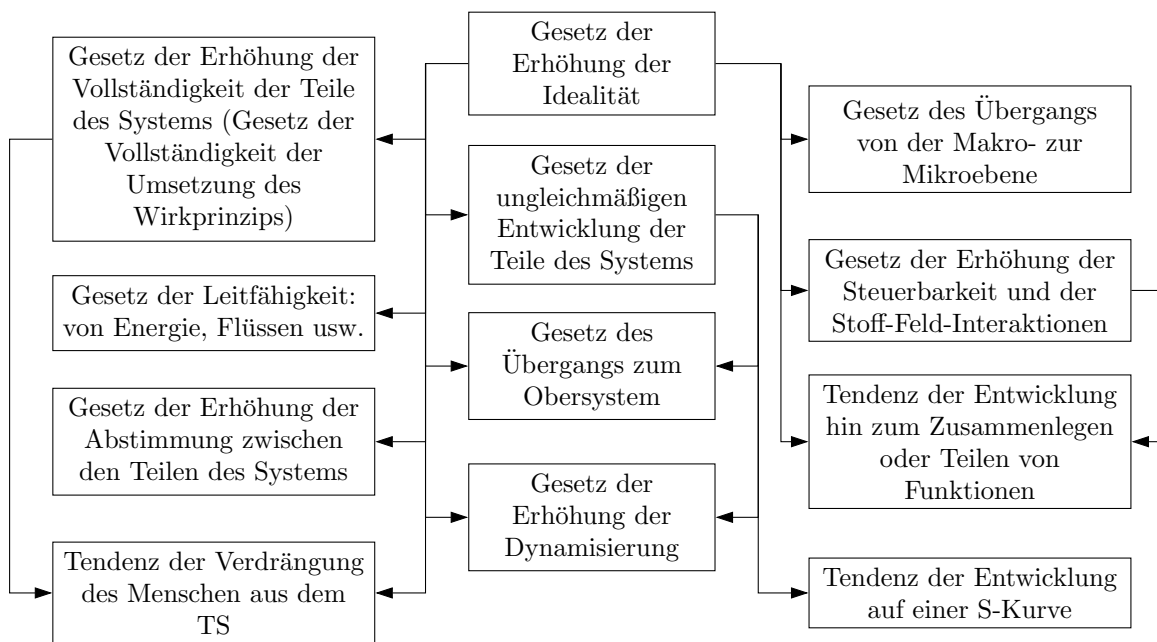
Gesetz der Erhöhung der Vollständigkeit der Teile des Systems (Gesetz der Vollständigkeit der Umsetzung des Wirkprinzips)

Gesetz der Leitfähigkeit: von Energie, Flüssen usw.

Gesetz der Erhöhung der Abstimmung zwischen den Teilen des Systems

Tendenz der Verdrängung des Menschen aus dem TS

Gesetz der Erhöhung der Idealität

Gesetz der ungleichmäßigen Entwicklung der Teile des Systems

Gesetz des Übergangs zum Obersystem

Gesetz der Erhöhung der Dynamisierung

Gesetz des Übergangs von der Makro- zur Mikroebene

Gesetz der Erhöhung der Steuerbarkeit und der Stoff-Feld-Interaktionen

Tendenz der Entwicklung hin zum Zusammenlegen oder Teilen von Funktionen

Tendenz der Entwicklung auf einer S-Kurve